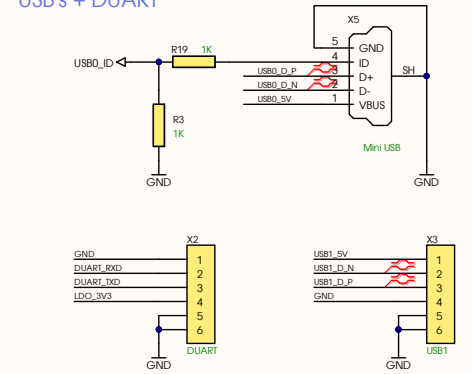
USB's + DUART

X5
5 GND
4 ID
3 D+
2 D-
1 VBUS
SH
Mini USB
USB0_ID
R19 1K
USB0_D_P
USB0_D_N
USB0_5V
R3
1K
GND
GND

X2
GND 1
DUART_RXD 2
DUART_TXD 3
LDO_3V3 4
5
6
DUART
GND

X3
USB1_5V 1
USB1_D_N 2
USB1_D_P 3
GND 4
5
6
USB1
GND